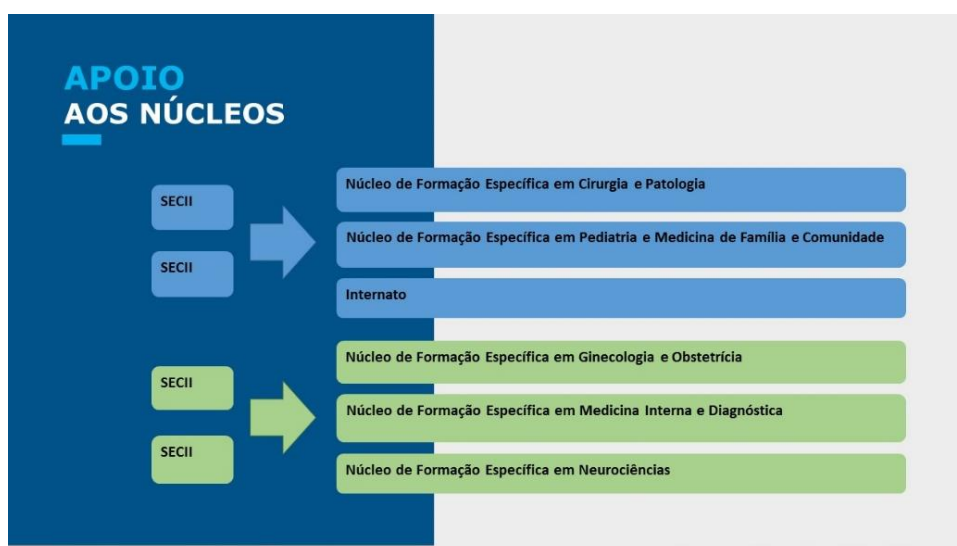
APOIO
AOS NÚCLEOS

SECII

SECII

Núcleo de Formação Específica em Cirurgia e Patologia

Núcleo de Formação Específica em Pediatria e Medicina de Família e Comunidade

Internato

SECII

SECII

Núcleo de Formação Específica em Ginecologia e Obstetrícia

Núcleo de Formação Específica em Medicina Interna e Diagnóstica

Núcleo de Formação Específica em Neurociências